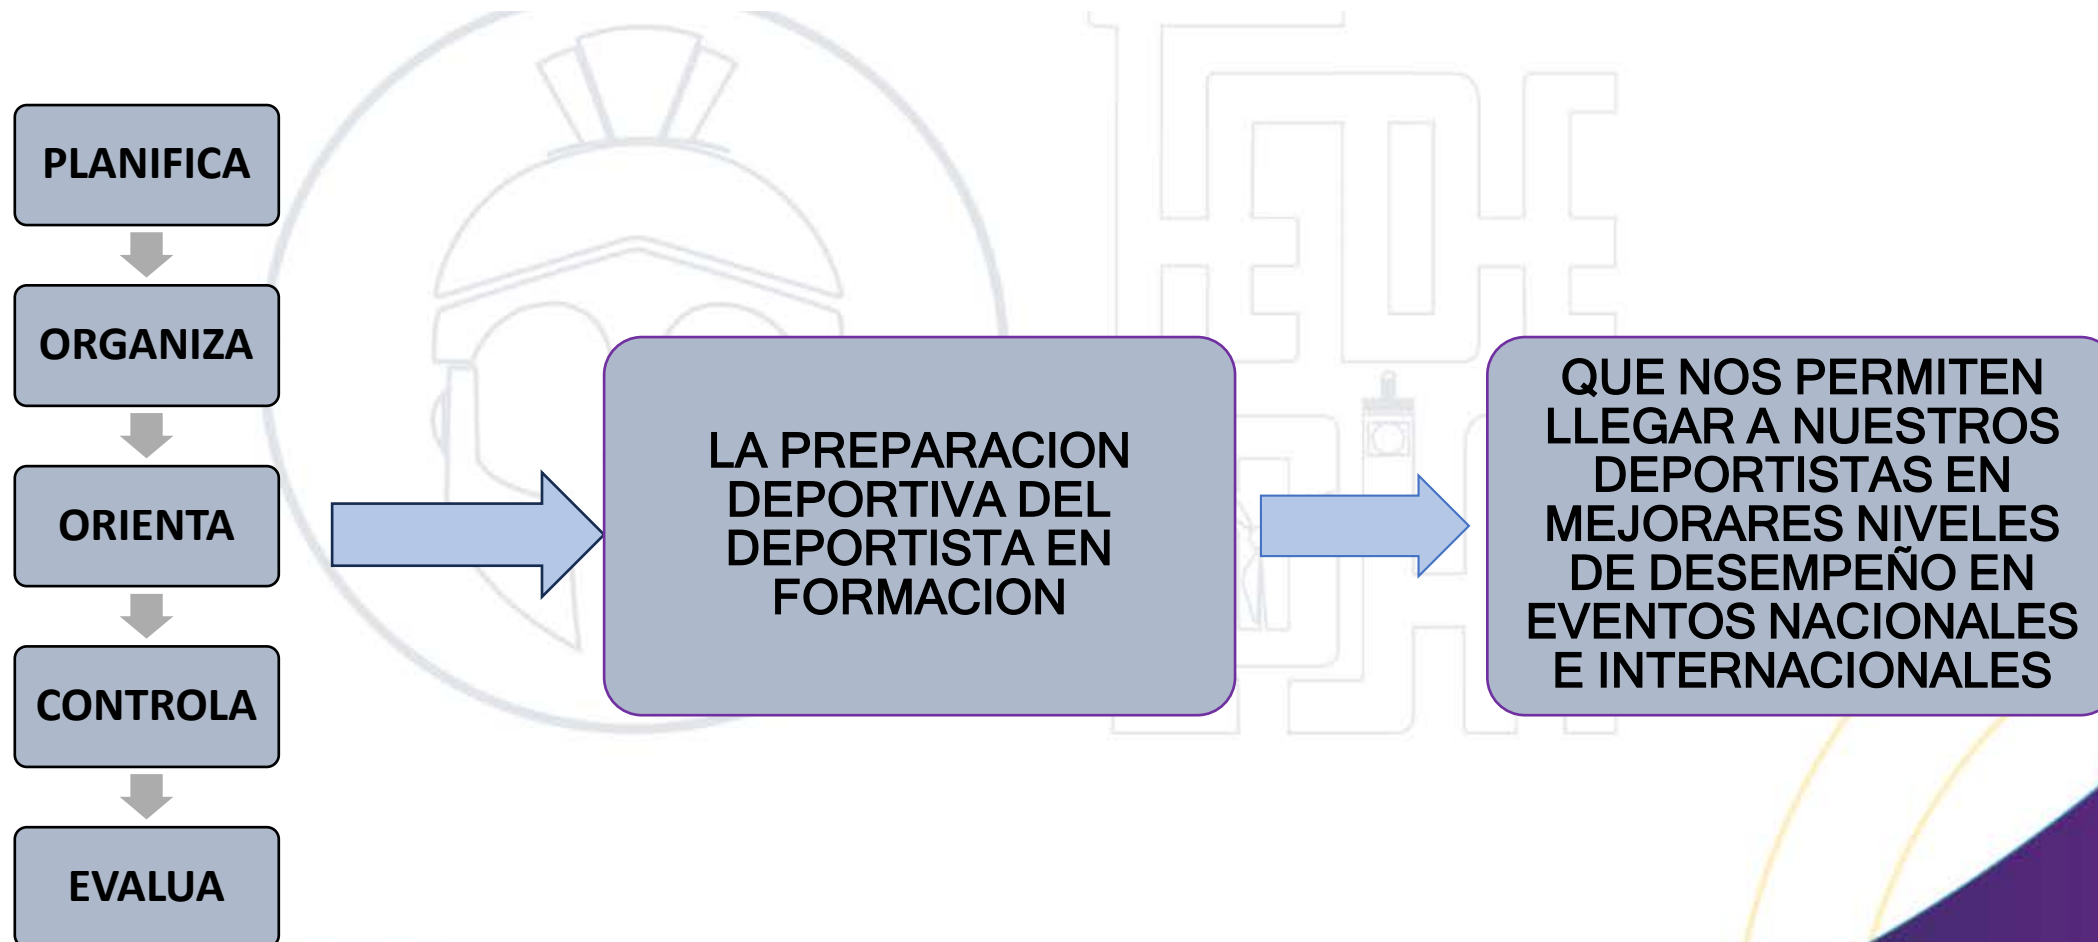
PLANIFICA

ORGANIZA

ORIENTA

CONTROLA

EVALUA

LA PREPARACION DEPORTIVA DEL DEPORTISTA EN FORMACION

QUE NOS PERMITEN LLEGAR A NUESTROS DEPORTISTAS EN MEJORARES NIVELES DE DESEMPEÑO EN EVENTOS NACIONALES E INTERNACIONALES